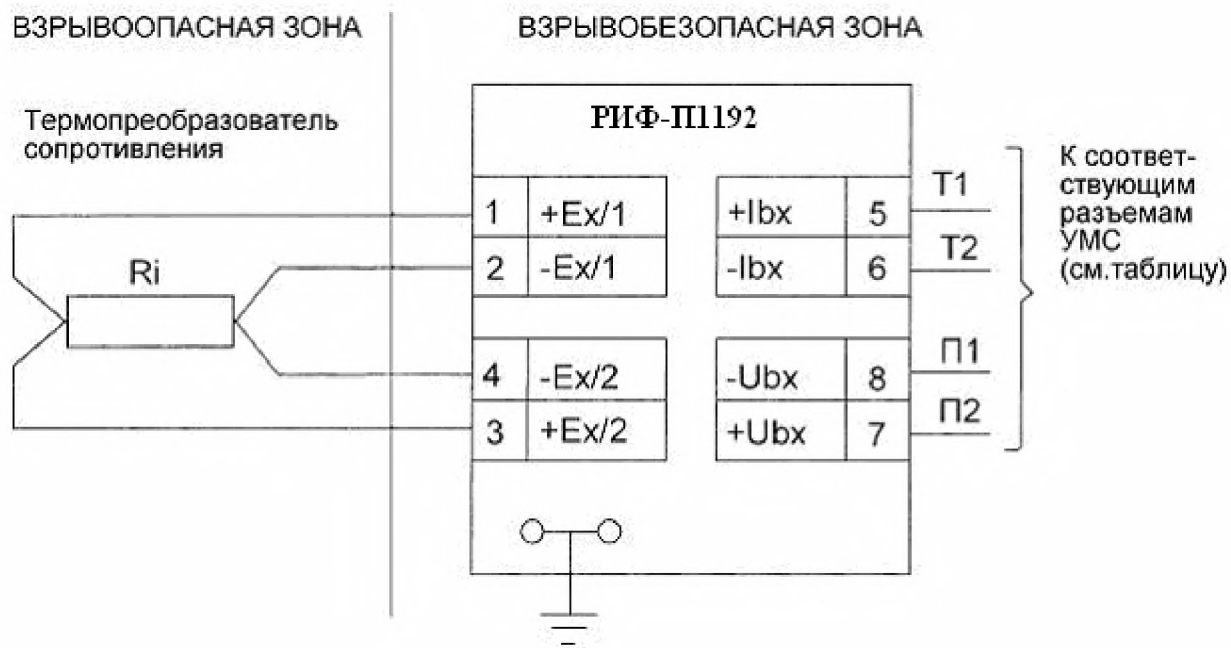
ВЗРЫВООПАСНАЯ ЗОНА

ВЗРЫВОБЕЗОПАСНАЯ ЗОНА

Термопреобразователь сопротивления

Ri

РИФ-П1192

| 1 | +Ex/1 |
|---|---|
| 2 | -Ex/1 |

| 4 | -Ex/2 |
|---|---|
| 3 | +Ex/2 |

| +Ibx | 5 |
|---|---|
| -Ibx | 6 |

| -Ubx | 8 |
|---|---|
| +Ubx | 7 |

Т1

Т2

П1

П2

К соответствующим разъемам УМС (см.таблицу)